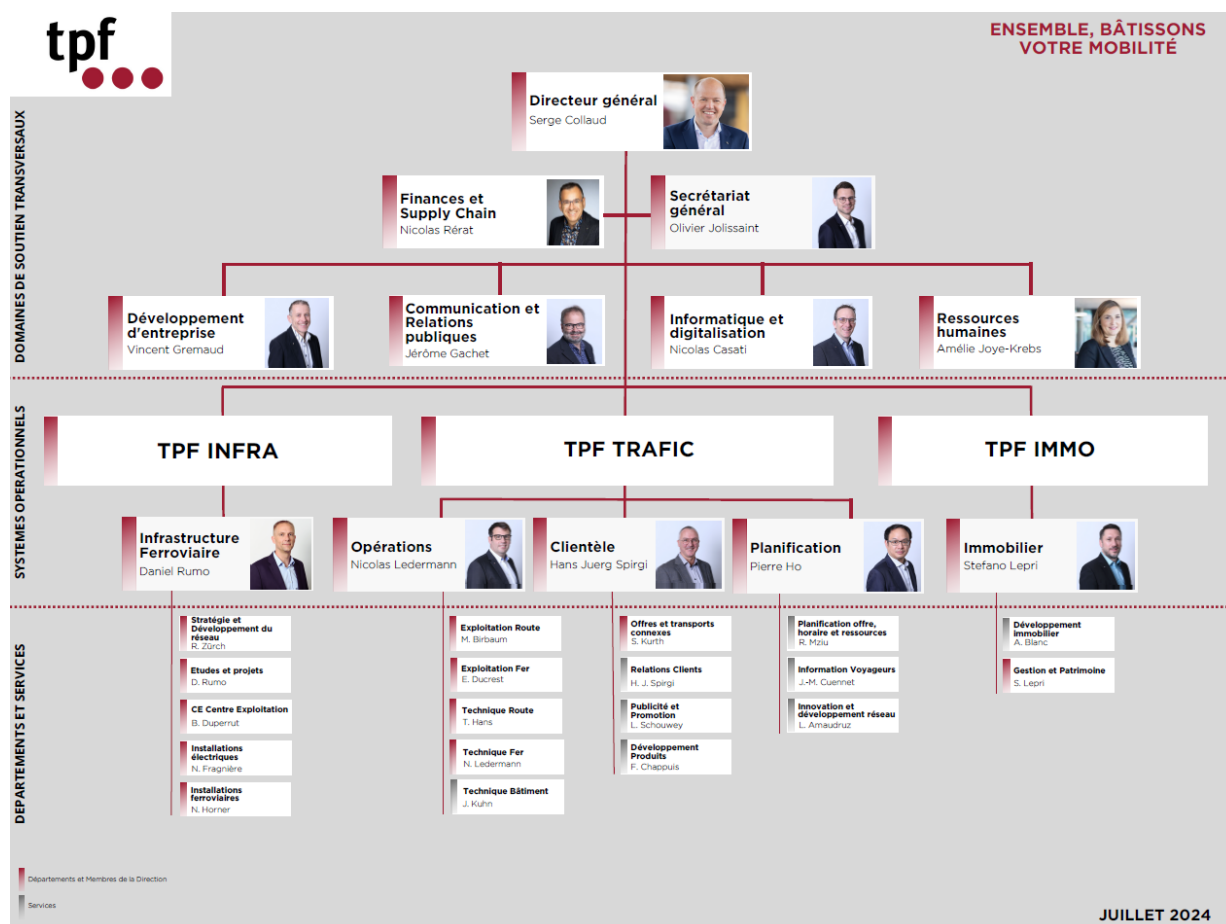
tpf

ENSEMBLE, BÂTISSONS VOTRE MOBILITÉ

DOMAINES DE SOUTIEN TRANSVERSAUX

Directeur général
Serge Collaud

Finances et Supply Chain
Nicolas Rérat

Secrétariat général
Olivier Jolissaint

Développement d'entreprise
Vincent Gremaud

Communication et Relations publiques
Jérôme Gachet

Informatique et digitalisation
Nicolas Casati

Ressources humaines
Amélie Joye-Krebs

SYSTEMES OPERATIONELS

TPF INFRA

TPF TRAFIC

TPF IMMO

Infrastructure Ferroviaire
Daniel Rumo

Opérations
Nicolas Ledermann

Clientèle
Hans Juerg Spirgi

Planification
Pierre Ho

Immobilier
Stefano Lepri

DEPARTEMENTS ET SERVICES

Stratégie et Développement du réseau
R. Zürch

Etudes et projets
D. Rumo

CE Centre Exploitation
B. Duperrut

Installations électriques
N. Fragnière

Installations ferroviaires
N. Horner

Exploitation Route
M. Birbaum

Exploitation Fer
E. Ducrest

Technique Route
T. Hans

Technique Fer
N. Ledermann

Technique Bâtiment
J. Kuhn

Offres et transports connexes
S. Kurth

Relations Clients
H. J. Spirgi

Publicité et Promotion
L. Schouwey

Développement Produits
F. Chappuis

Planification offre, horaire et ressources
R. Mziu

Information Voyageurs
J.-M. Cuennet

Innovation et développement réseau
L. Amaudruz

Développement immobilier
A. Blanc

Gestion et Patrimoine
S. Lepri

Départements et Membres de la Direction

Services

JUILLET 2024